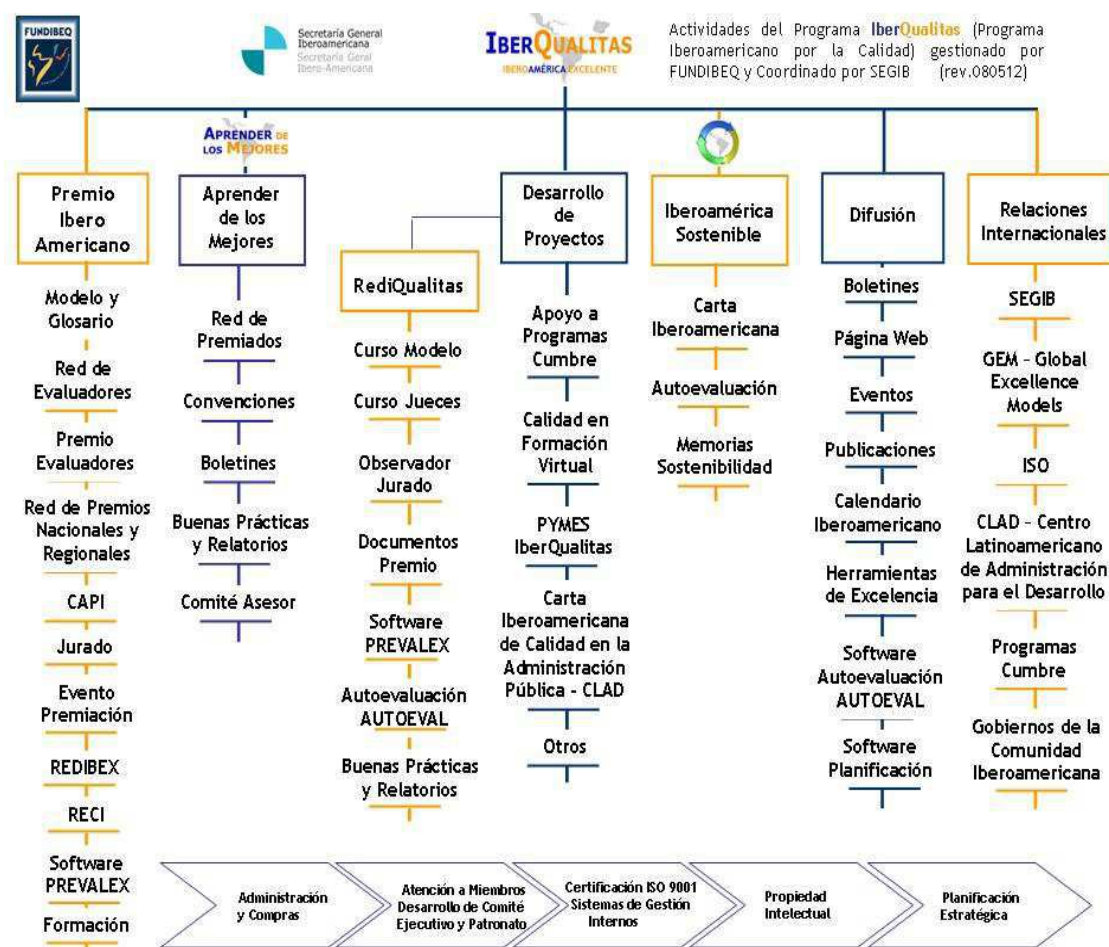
FUNDIBEQ

Secretaría General Iberoamericana
Secretaria Geral Ibero-Americana

IBERQUALITAS
IBEROAMÉRICA EXCELENTE

Actividades del Programa IberQualitas (Programa Iberoamericano por la Calidad) gestionado por FUNDIBEQ y Coordinado por SEGIB (rev.080512)

Premio Ibero Americano
Modelo y Glosario
Red de Evaluadores
Premio Evaluadores
Red de Premios Nacionales y Regionales
CAPI
Jurado
Evento Premiación
REDIBEX
RECI
Software PREVALEX
Formación

APRENDER DE LOS MEJORES
Aprender de los Mejores
Red de Premiados
Convenciones
Boletines
Buenas Prácticas y Relatorios
Comité Asesor

RediQualitas
Curso Modelo
Curso Jueces
Observador Jurado
Documentos Premio
Software PREVALEX
Autoevaluación AUTOEVAL
Buenas Prácticas y Relatorios

Desarrollo de Proyectos
Apoyo a Programas Cumbre
Calidad en Formación Virtual
PYMES IberQualitas
Carta Iberoamericana de Calidad en la Administración Pública - CLAD
Otros

Iberoamérica Sostenible
Carta Iberoamericana
Autoevaluación
Memorias Sostenibilidad

Difusión
Boletines
Página Web
Eventos
Publicaciones
Calendario Iberoamericano
Herramientas de Excelencia
Software Autoevaluación AUTOEVAL
Software Planificación

Relaciones Internacionales
SEGIB
GEM - Global Excellence Models
ISO
CLAD - Centro Latinoamericano de Administración para el Desarrollo
Programas Cumbre
Gobiernos de la Comunidad Iberoamericana

Administración y Compras
Atención a Miembros Desarrollo de Comité Ejecutivo y Patronato
Certificación ISO 9001 Sistemas de Gestión Internos
Propiedad Intelectual
Planificación Estratégica